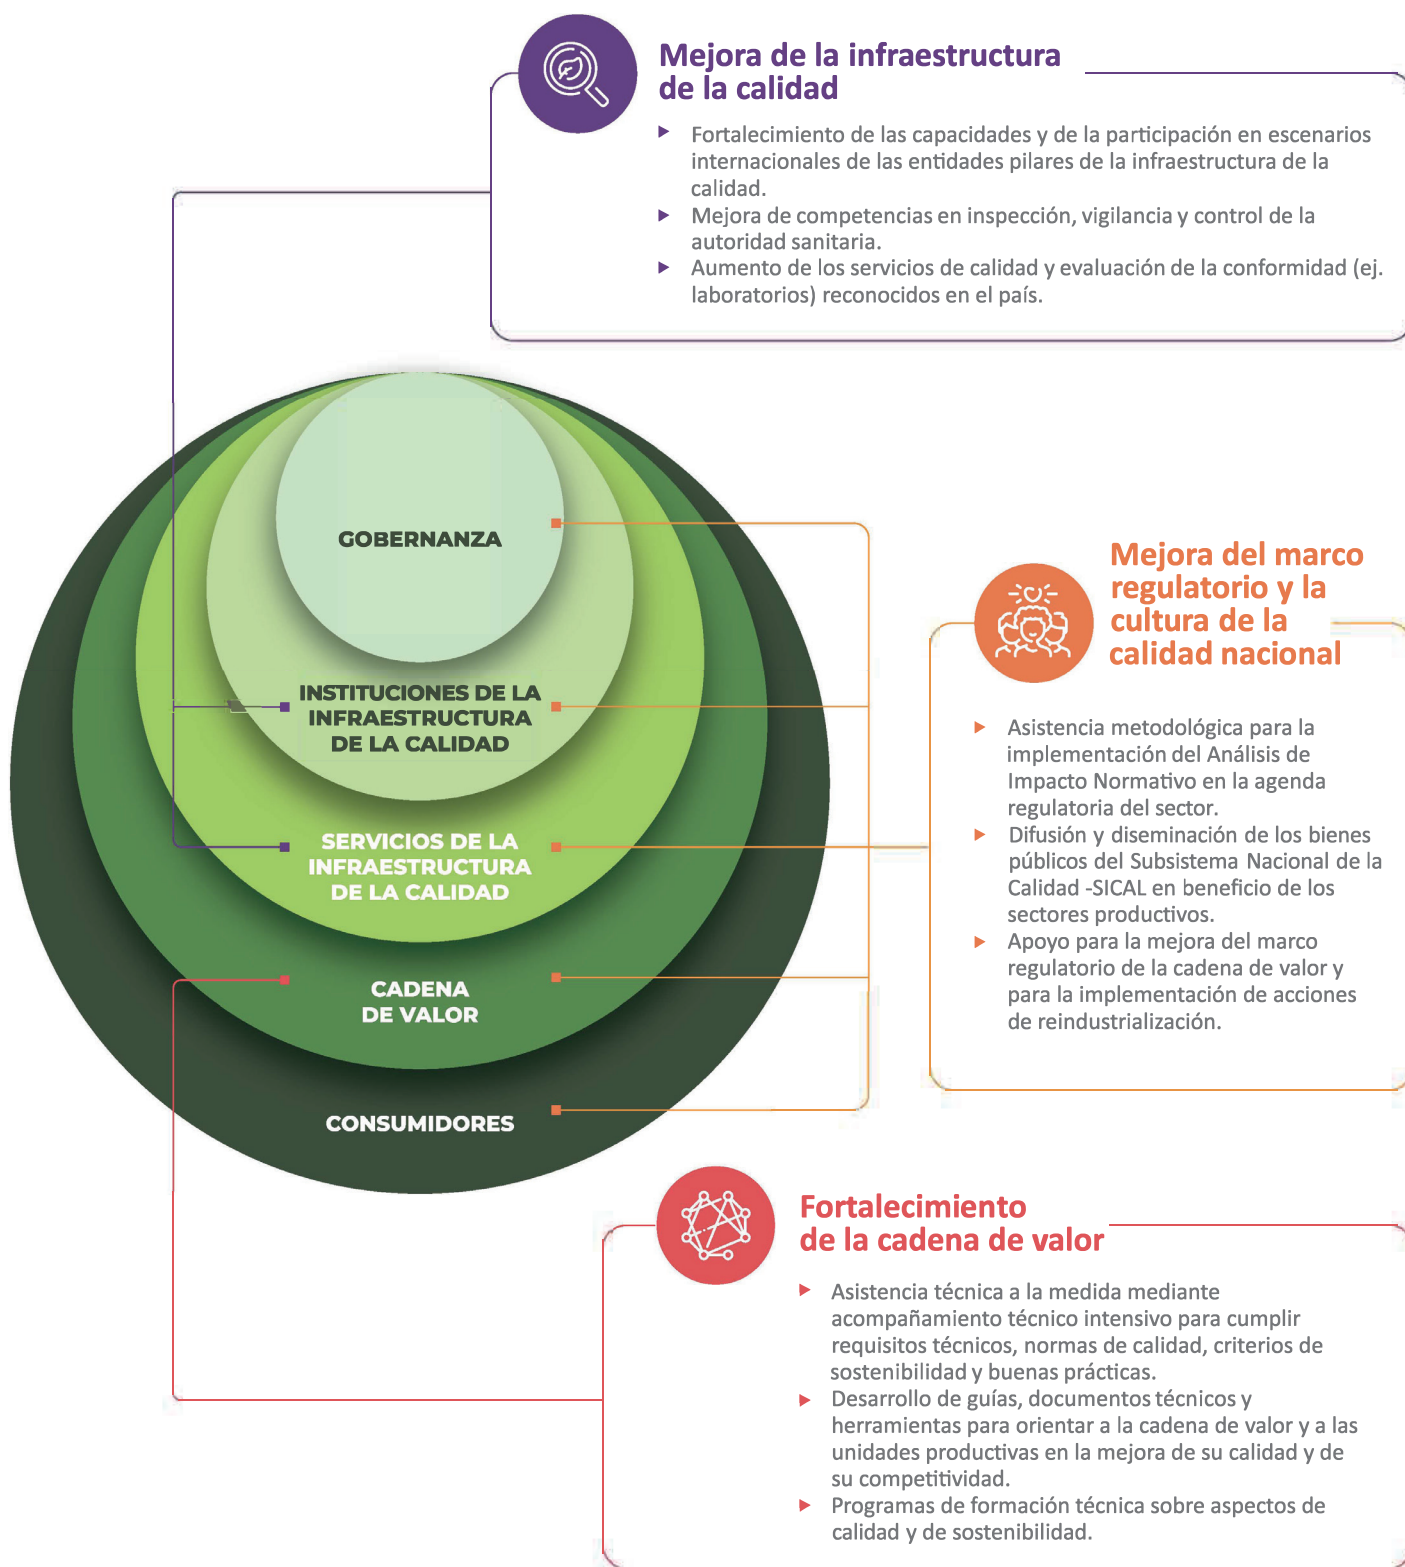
Mejora de la infraestructura de la calidad

- Fortalecimiento de las capacidades y de la participación en escenarios internacionales de las entidades pilares de la infraestructura de la calidad.
- Mejora de competencias en inspección, vigilancia y control de la autoridad sanitaria.
- Aumento de los servicios de calidad y evaluación de la conformidad (ej. laboratorios) reconocidos en el país.

GOBERNANZA

INSTITUCIONES DE LA INFRAESTRUCTURA DE LA CALIDAD

SERVICIOS DE LA INFRAESTRUCTURA DE LA CALIDAD

CADENA DE VALOR

CONSUMIDORES

Mejora del marco regulatorio y la cultura de la calidad nacional

- Asistencia metodológica para la implementación del Análisis de Impacto Normativo en la agenda regulatoria del sector.
- Difusión y diseminación de los bienes públicos del Subsistema Nacional de la Calidad -SICAL en beneficio de los sectores productivos.
- Apoyo para la mejora del marco regulatorio de la cadena de valor y para la implementación de acciones de reindustrialización.

Fortalecimiento de la cadena de valor

- Asistencia técnica a la medida mediante acompañamiento técnico intensivo para cumplir requisitos técnicos, normas de calidad, criterios de sostenibilidad y buenas prácticas.
- Desarrollo de guías, documentos técnicos y herramientas para orientar a la cadena de valor y a las unidades productivas en la mejora de su calidad y de su competitividad.
- Programas de formación técnica sobre aspectos de calidad y de sostenibilidad.